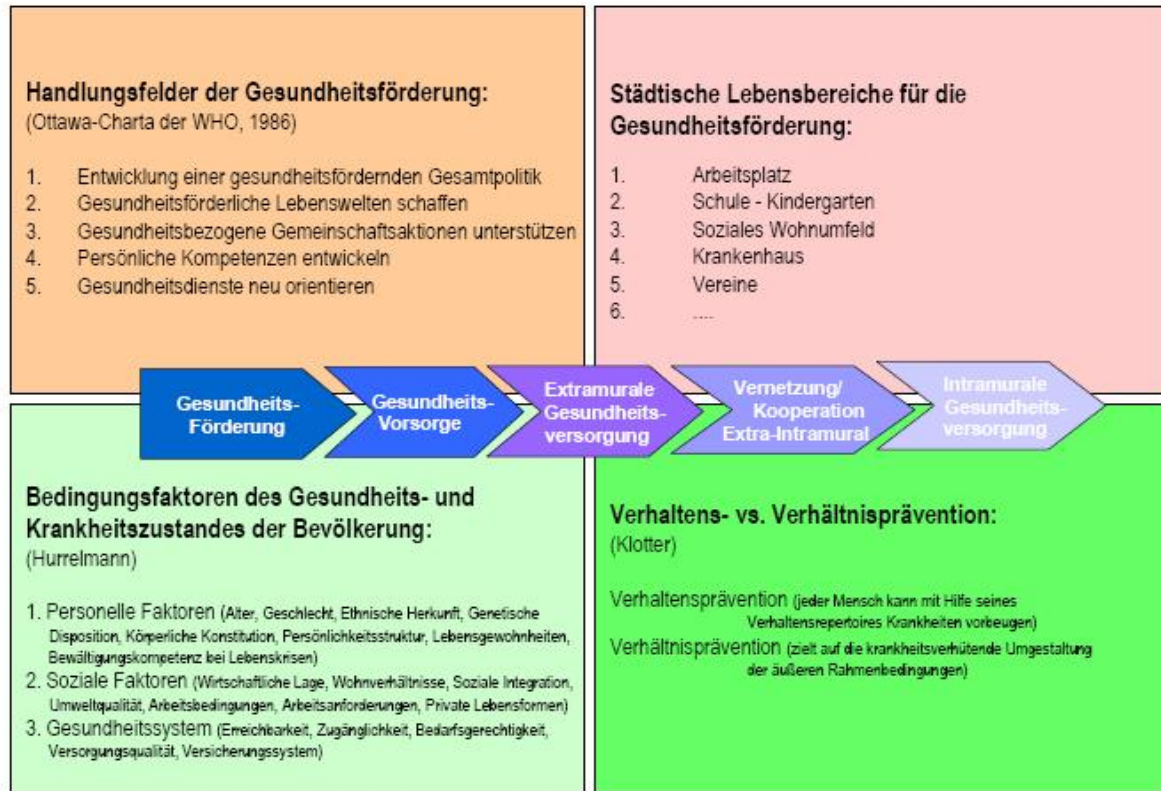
Handlungsfelder der Gesundheitsförderung:
(Ottawa-Charta der WHO, 1986)

1. Entwicklung einer gesundheitsfördernden Gesamtpolitik
2. Gesundheitsförderliche Lebenswelten schaffen
3. Gesundheitsbezogene Gemeinschaftsaktionen unterstützen
4. Persönliche Kompetenzen entwickeln
5. Gesundheitsdienste neu orientieren

Städtische Lebensbereiche für die Gesundheitsförderung:

1. Arbeitsplatz
2. Schule - Kindergarten
3. Soziales Wohnumfeld
4. Krankenhaus
5. Vereine
6. ....

Gesundheits-Förderung

Gesundheits-Vorsorge

Extramurale Gesundheits-versorgung

Vernetzung/ Kooperation Extra-Intramural

Intramurale Gesundheits-versorgung

Bedingungsfaktoren des Gesundheits- und Krankheitszustandes der Bevölkerung:
(Hurrelmann)

1. Personelle Faktoren (Alter, Geschlecht, Ethnische Herkunft, Genetische Disposition, Körperliche Konstitution, Persönlichkeitsstruktur, Lebensgewohnheiten, Bewältigungskompetenz bei Lebenskrisen)
2. Soziale Faktoren (Wirtschaftliche Lage, Wohnverhältnisse, Soziale Integration, Umweltqualität, Arbeitsbedingungen, Arbeitsanforderungen, Private Lebensformen)
3. Gesundheitssystem (Erreichbarkeit, Zugänglichkeit, Bedarfsgerechtigkeit, Versorgungsqualität, Versicherungssystem)

Verhaltens- vs. Verhältnisprävention:
(Klotter)

Verhaltensprävention (jeder Mensch kann mit Hilfe seines Verhaltensrepertoires Krankheiten vorbeugen)
Verhältnisprävention (zielt auf die krankheitsverhütende Umgestaltung der äußeren Rahmenbedingungen)